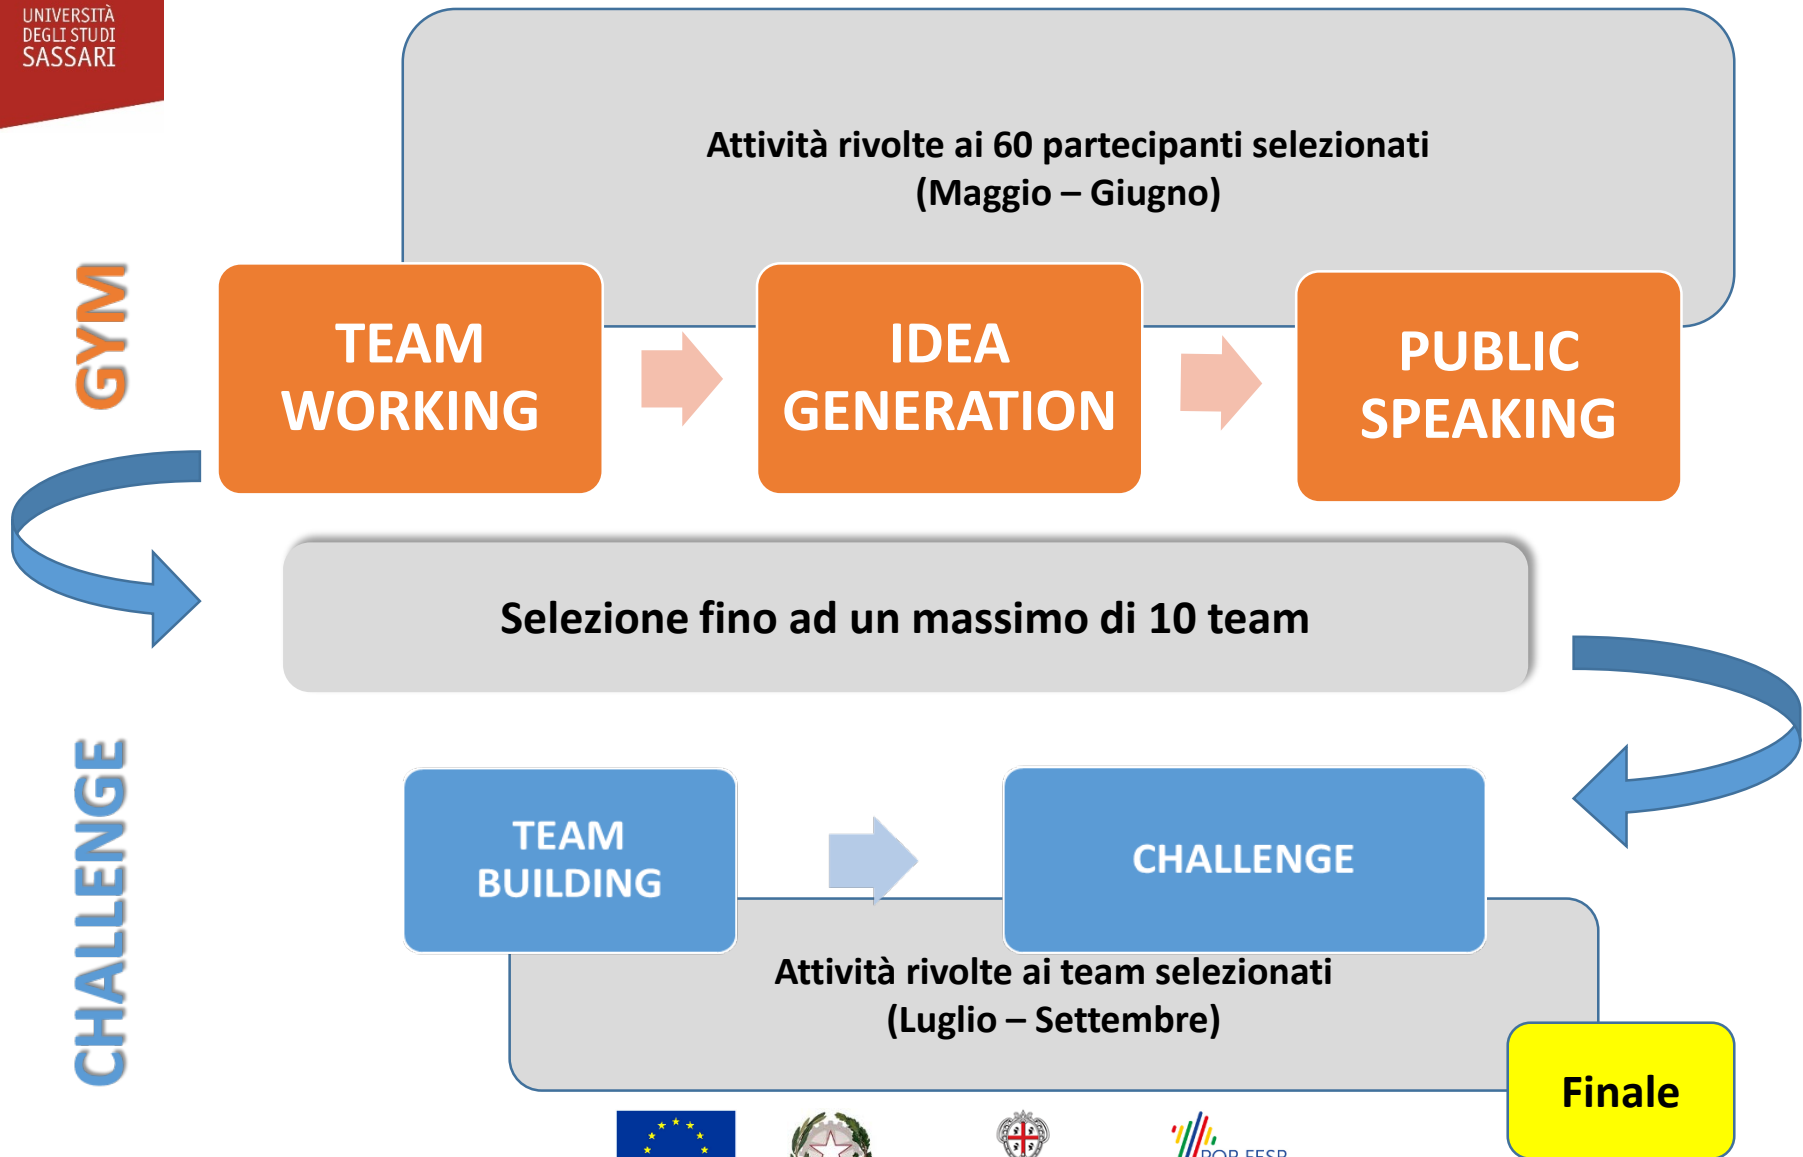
UNIVERSITÀ DEGLI STUDI SASSARI

Attività rivolte ai 60 partecipanti selezionati
(Maggio – Giugno)

GYM

TEAM WORKING

IDEA GENERATION

PUBLIC SPEAKING

Selezione fino ad un massimo di 10 team

CHALLENGE

TEAM BUILDING

CHALLENGE

Attività rivolte ai team selezionati
(Luglio – Settembre)

Finale

POR FESR